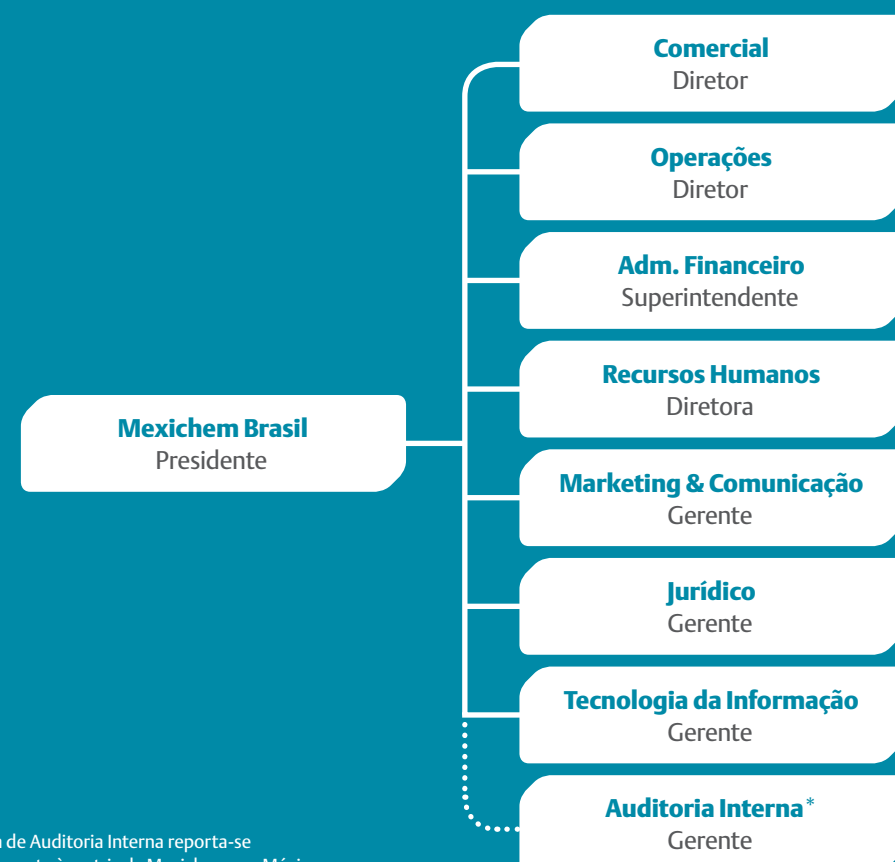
Comercial
Diretor

Operações
Diretor

Adm. Financeiro
Superintendente

Recursos Humanos
Diretora

Mexichem Brasil
Presidente

Marketing & Comunicação
Gerente

Jurídico
Gerente

Tecnologia da Informação
Gerente

Auditoria Interna*
Gerente

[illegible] de Auditoria Interna reporta-se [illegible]